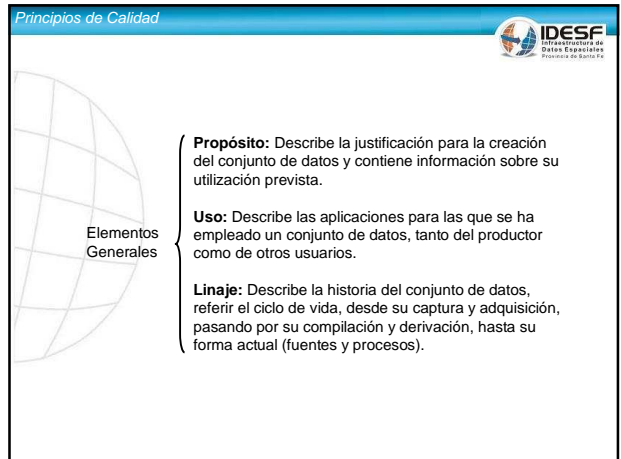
Principios de Calidad

IDESF
Infraestructura de Datos Espaciales
Provincia de Santa Fe

Elementos Generales

Propósito: Describe la justificación para la creación del conjunto de datos y contiene información sobre su utilización prevista.

Uso: Describe las aplicaciones para las que se ha empleado un conjunto de datos, tanto del productor como de otros usuarios.

Linaje: Describe la historia del conjunto de datos, referir el ciclo de vida, desde su captura y adquisición, pasando por su compilación y derivación, hasta su forma actual (fuentes y procesos).